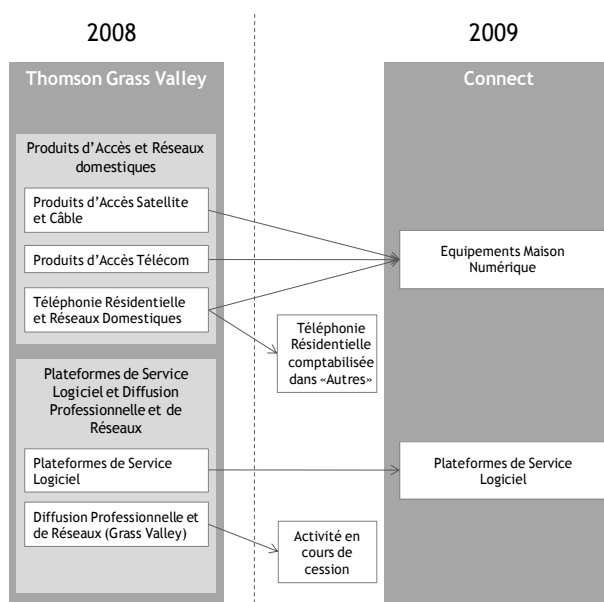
2008

2009

Thomson Grass Valley

Connect

Produits d'Accès et Réseaux domestiques

Produits d'Accès Satellite et Câble

Produits d'Accès Télécom

Téléphonie Résidentielle et Réseaux Domestiques

Equipements Maison Numérique

Téléphonie Résidentielle comptabilisée dans «Autres»

Plateformes de Service Logiciel et Diffusion Professionnelle et de Réseaux

Plateformes de Service Logiciel

Plateformes de Service Logiciel

Diffusion Professionnelle et de Réseaux (Grass Valley)

Activité en cours de cession